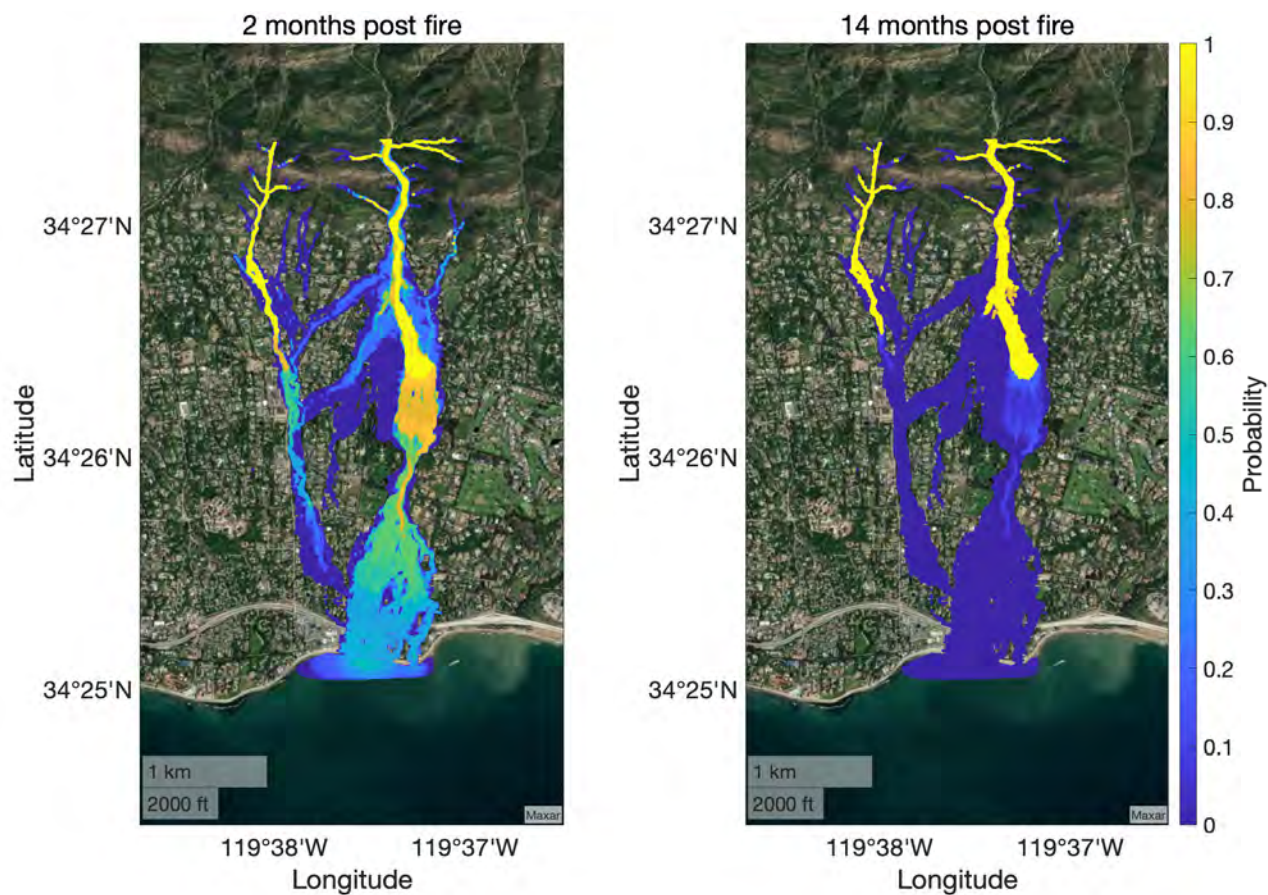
2 months post fire

Latitude

34°27'N

34°26'N

34°25'N

1 km

2000 ft

Maxar

119°38'W 119°37'W

Longitude

14 months post fire

Latitude

34°27'N

34°26'N

34°25'N

1 km

2000 ft

Maxar

119°38'W 119°37'W

Longitude

Probability

1

0.9

0.8

0.7

0.6

0.5

0.4

0.3

0.2

0.1

0